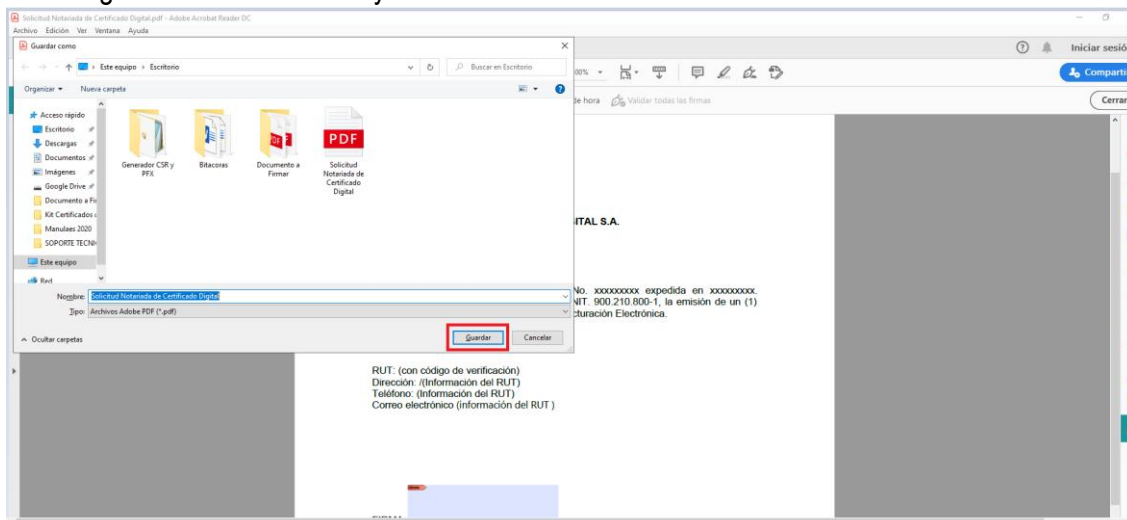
Solicitud Notariada de Certificado Digital.pdf - Adobe Acrobat Reader DC
Archivo Edición Ver Ventana Ayuda

Guardar como

Este equipo › Escritorio

Buscar en Escritorio

Organizar ▾ Nueva carpeta

Acceso rápido
Escritorio
Descargas
Documentos
Imágenes
Google Drive
Documento a Fi
Kit Certificados
Manualaes 2020
SOPORTE TECNI
Este equipo
Red

Generador CSR y PFX
Bitacoras
Documento a Firmar
PDF
Solicitud Notariada de Certificado Digital

Nombre: Solicitud Notariada de Certificado Digital
Tipo: Archivos Adobe PDF (*.pdf)

Ocultar carpetas

Guardar
Cancelar

Iniciar sesió
Comparti
Cerrar
de hora Validar todas las firmas

ITAL S.A.

No. xxxxxxxxx expedida en xxxxxxxxx.
NIT. 900.210.800-1, la emisión de un (1)
cturación Electrónica.

RUT: (con código de verificación)
Dirección: /(Información del RUT)
Teléfono: (Información del RUT)
Correo electrónico (información del RUT )